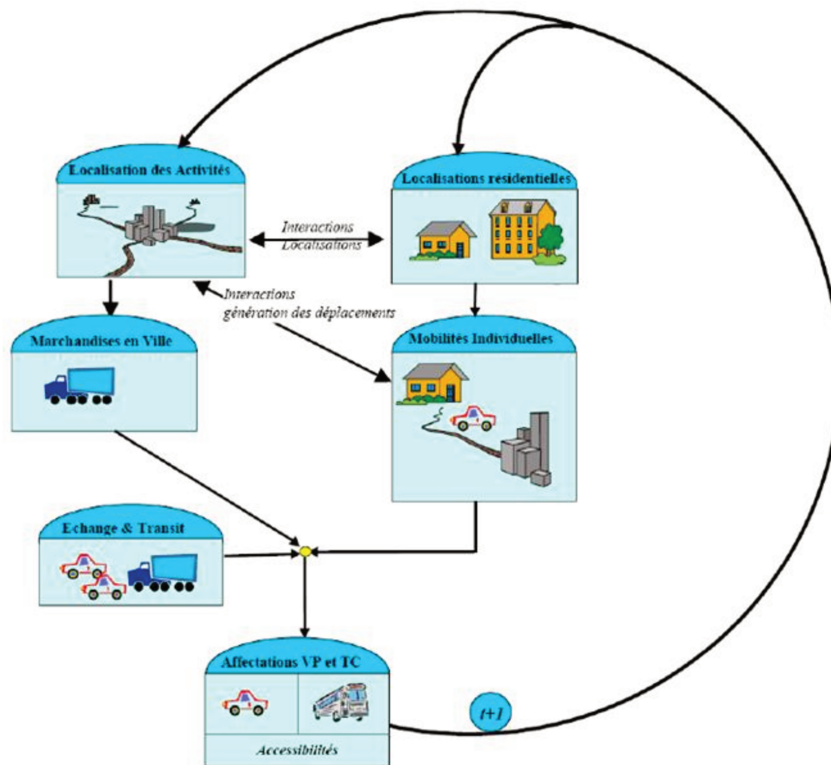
Localisation des Activités

Localisations résidentielles

Interactions
Localisations

Interactions
génération des déplacements

Marchandises en Ville

Mobilités Individuelles

Echange & Transit

Affectations VP et TC

Accessibilités

t+1